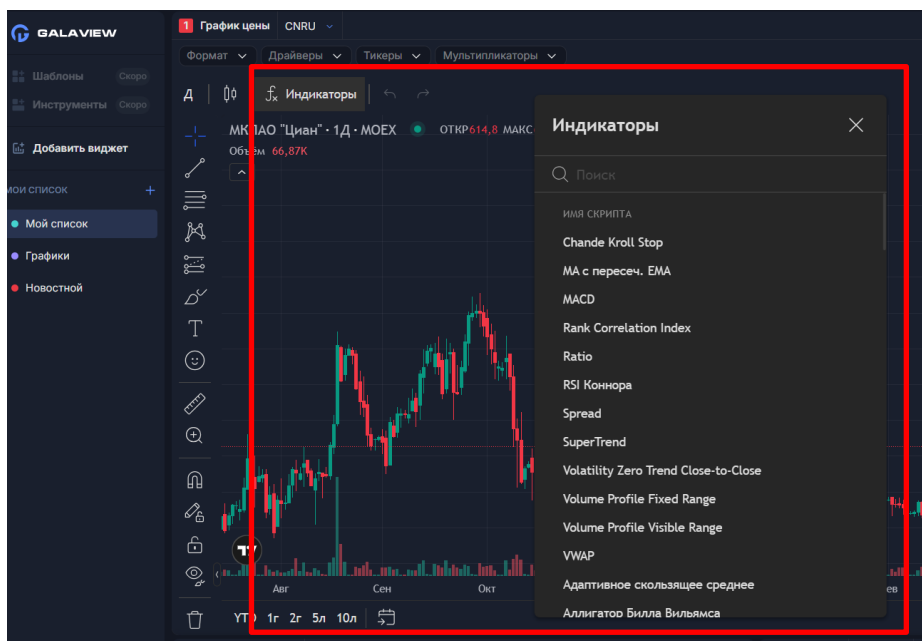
GALAVIEW

Шаблоны Скоро
Инструменты Скоро

Добавить виджет

МОИ СПИСОК +
Мой список
Графики
Новостной

1 График цены CNRU

Формат Драйверы Тикеры Мультипликаторы

Д Индикаторы

МКПАО "Циан" · 1Д · MOEX ОТКР614,8 МАКС
Объём 66,87К

Индикаторы

Поиск

ИМЯ СКРИПТА
Chande Kroll Stop
MA с пересеч. EMA
MACD
Rank Correlation Index
Ratio
RSI Коннора
Spread
SuperTrend
Volatility Zero Trend Close-to-Close
Volume Profile Fixed Range
Volume Profile Visible Range
VWAP
Адаптивное скользящее среднее
Аллигатор Билла Вильямса

Авг Сен Окт ев

YTD 1г 2г 5л 10л